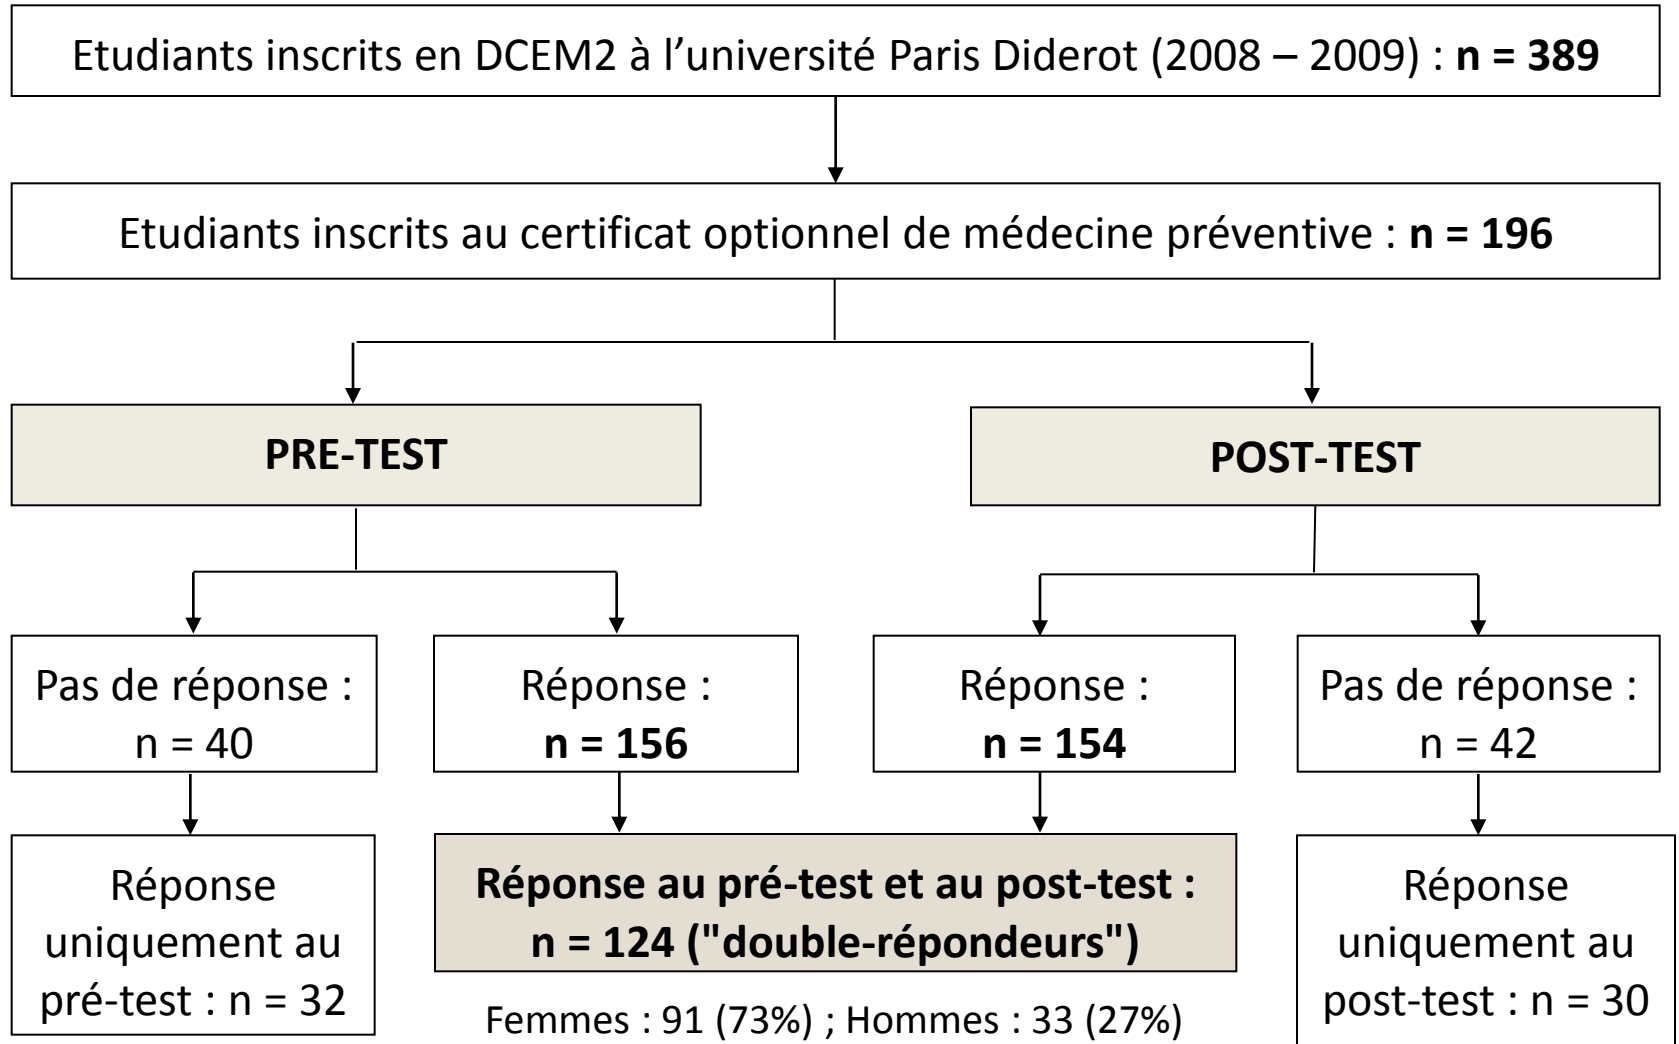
Etudiants inscrits en DCEM2 à l’université Paris Diderot (2008 – 2009) : **n = 389**

Etudiants inscrits au certificat optionnel de médecine préventive : **n = 196**

**PRE-TEST**

**POST-TEST**

Pas de réponse : n = 40

Réponse : **n = 156**

Réponse : **n = 154**

Pas de réponse : n = 42

Réponse uniquement au pré-test : n = 32

**Réponse au pré-test et au post-test : n = 124 ("double-répondeurs")**

Femmes : 91 (73%) ; Hommes : 33 (27%)

Réponse uniquement au post-test : n = 30